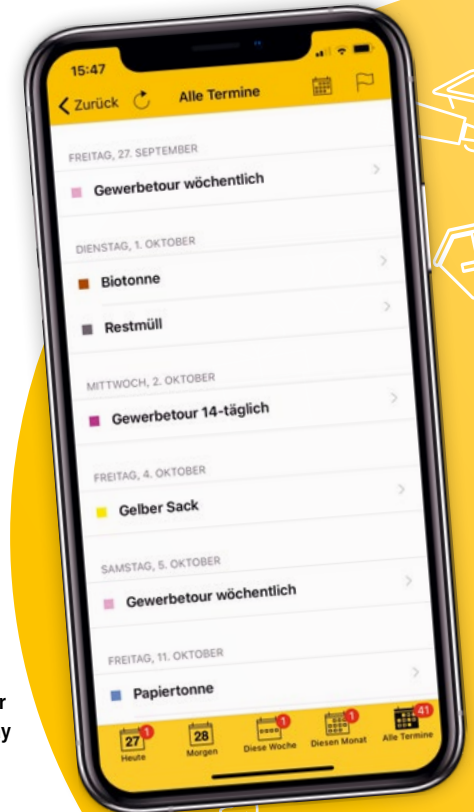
15:47

Zurück

Alle Termine

FREITAG, 27. SEPTEMBER

Gewerbetour wöchentlich

DIENSTAG, 1. OKTOBER

Biotonne

Restmüll

MITTWOCH, 2. OKTOBER

Gewerbetour 14-täglich

FREITAG, 4. OKTOBER

Gelber Sack

SAMSTAG, 5. OKTOBER

Gewerbetour wöchentlich

FREITAG, 11. OKTOBER

Papiertonne

27 1 Heute

28 Morgen

1 Diese Woche

1 Diesen Monat

41 Alle Termine

r
y